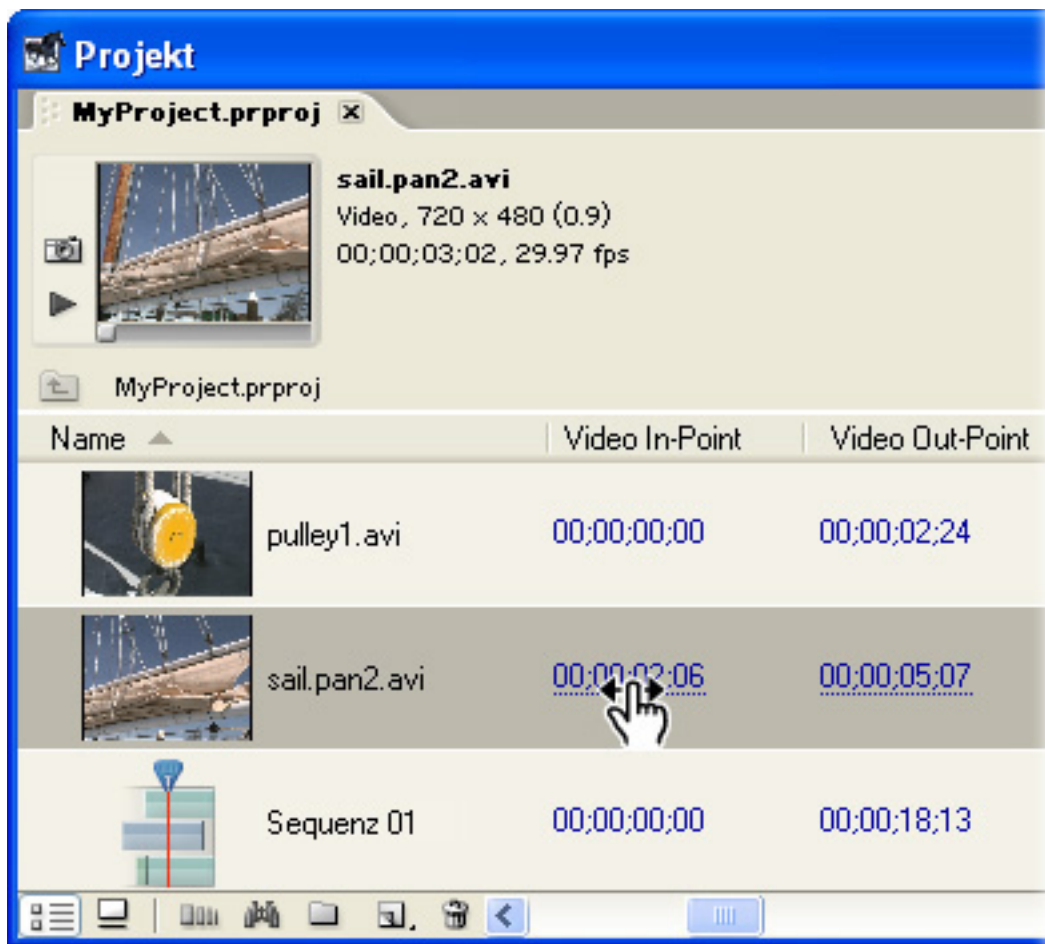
Projekt

MyProject.prproj

sail.pan2.avi
Video, 720 x 480 (0.9)
00;00;03;02, 29.97 fps

MyProject.prproj

| Name | Video In-Point | Video Out-Point |
|---|---|---|
| pulley1.avi | 00;00;00;00 | 00;00;02;24 |
| sail.pan2.avi | 00;00;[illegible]2;06 | 00;00;05;07 |
| Sequenz 01 | 00;00;00;00 | 00;00;18;13 |